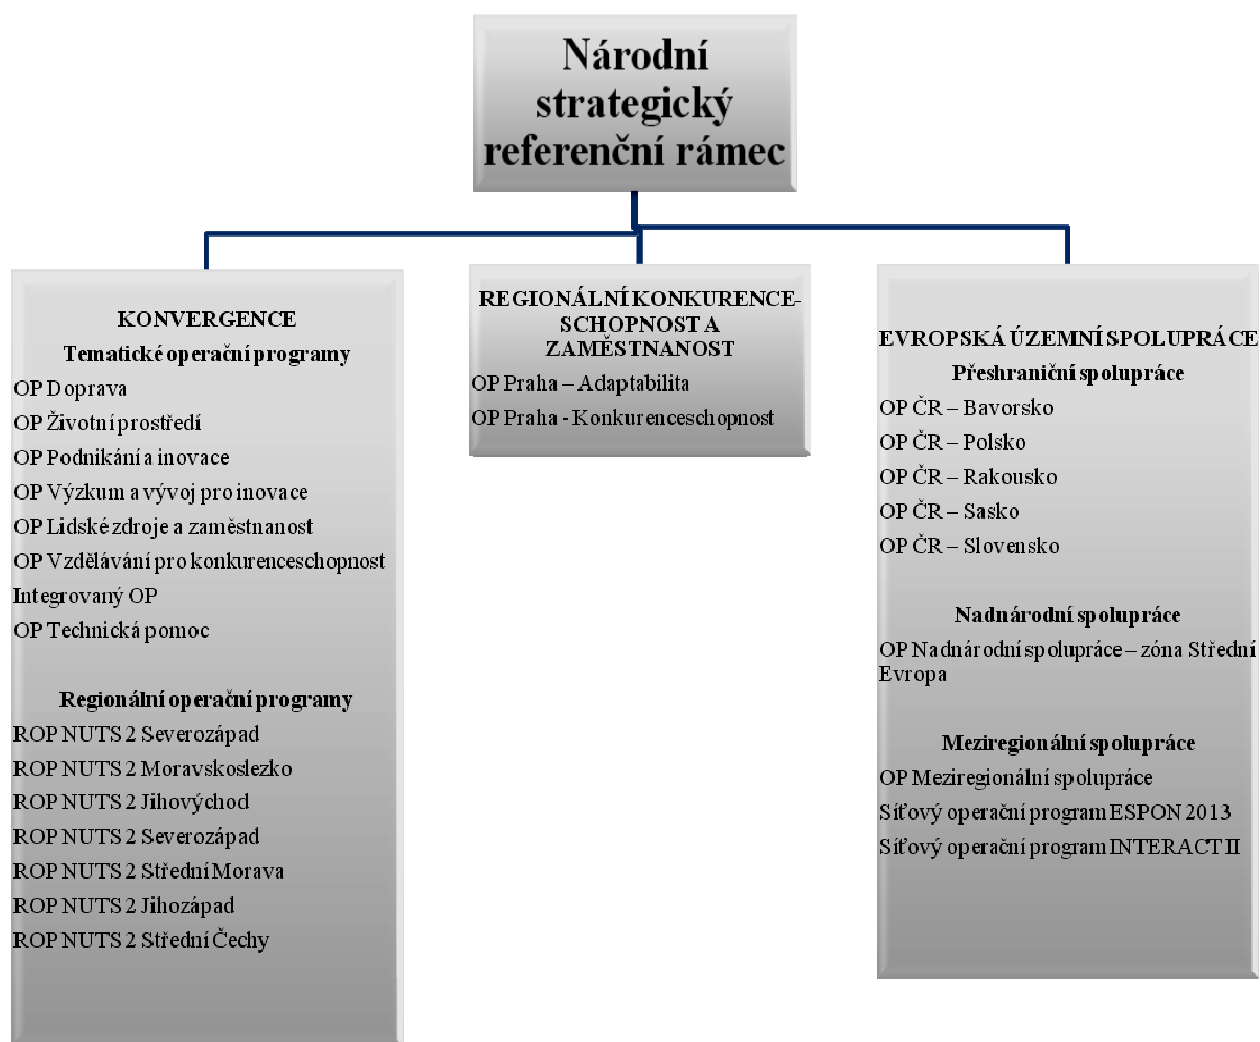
Národní strategický referenční rámec

KONVERGENCE
Tematické operační programy
OP Doprava
OP Životní prostředí
OP Podnikání a inovace
OP Výzkum a vývoj pro inovace
OP Lidské zdroje a zaměstnanost
OP Vzdělávání pro konkurenceschopnost
Integrovaný OP
OP Technická pomoc

Regionální operační programy
ROP NUTS 2 Severozápad
ROP NUTS 2 Moravskoslezko
ROP NUTS 2 Jihovýchod
ROP NUTS 2 Severozápad
ROP NUTS 2 Střední Morava
ROP NUTS 2 Jihozápad
ROP NUTS 2 Střední Čechy

REGIONÁLNÍ KONKURENCESCHOPNOST A ZAMĚSTNANOST
OP Praha – Adaptabilita
OP Praha - Konkurenceschopnost

EVROPSKÁ ÚZEMNÍ SPOLUPRÁCE
Přeshraniční spolupráce
OP ČR – Bavorsko
OP ČR – Polsko
OP ČR – Rakousko
OP ČR – Sasko
OP ČR – Slovensko

Nadnárodní spolupráce
OP Nadnárodní spolupráce – zóna Střední Evropa

Meziregionální spolupráce
OP Meziregionální spolupráce
Síťový operační program ESPON 2013
Síťový operační program INTERACT II